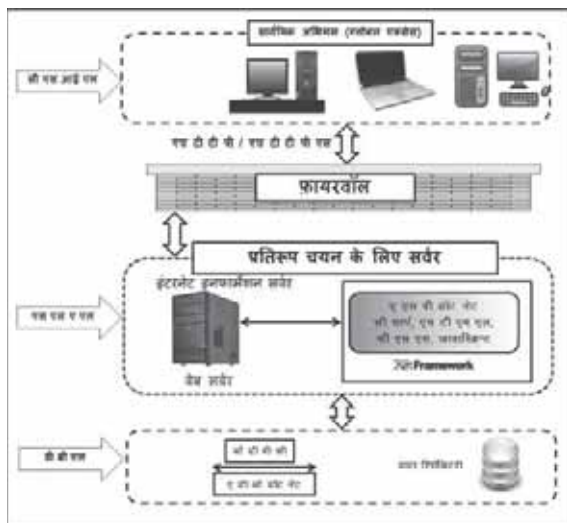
सार्विक अभिगम (ग्लोबल एक्सेस)

सी एस आई एस

एच टी टी पी / एच टी टी पी एस

फ़ायरवॉल

प्रतिरूप चयन के लिए सर्वर

इंटरनेट इनफार्मेशन सर्वर

एस एस ए एस

ए एस पी डॉट नेट
सी शार्प, एच टी एम एल,
सी एस एस, जावास्क्रिप्ट

.NetFramework

वेब सर्वर

डी बी एस

ओ डी बी सी

ए डी ओ डॉट नेट

डाटा रिपॉज़िटरी